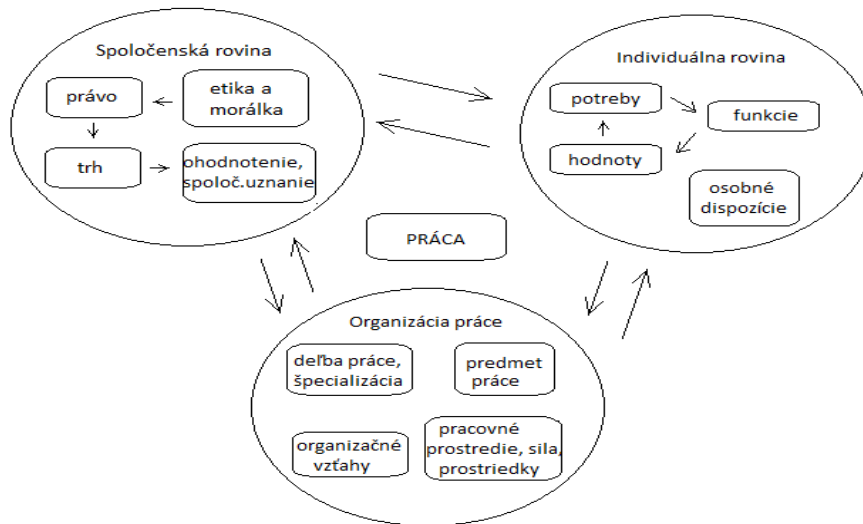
Spoločenská rovina

právo

etika a morálka

trh

ohodnotenie, spoloč.uznanie

Individuálna rovina

potreby

funkcie

hodnoty

osobné dispozície

PRÁCA

Organizácia práce

deľba práce, špecializácia

predmet práce

organizačné vzťahy

pracovné prostredie, sila, prostriedky